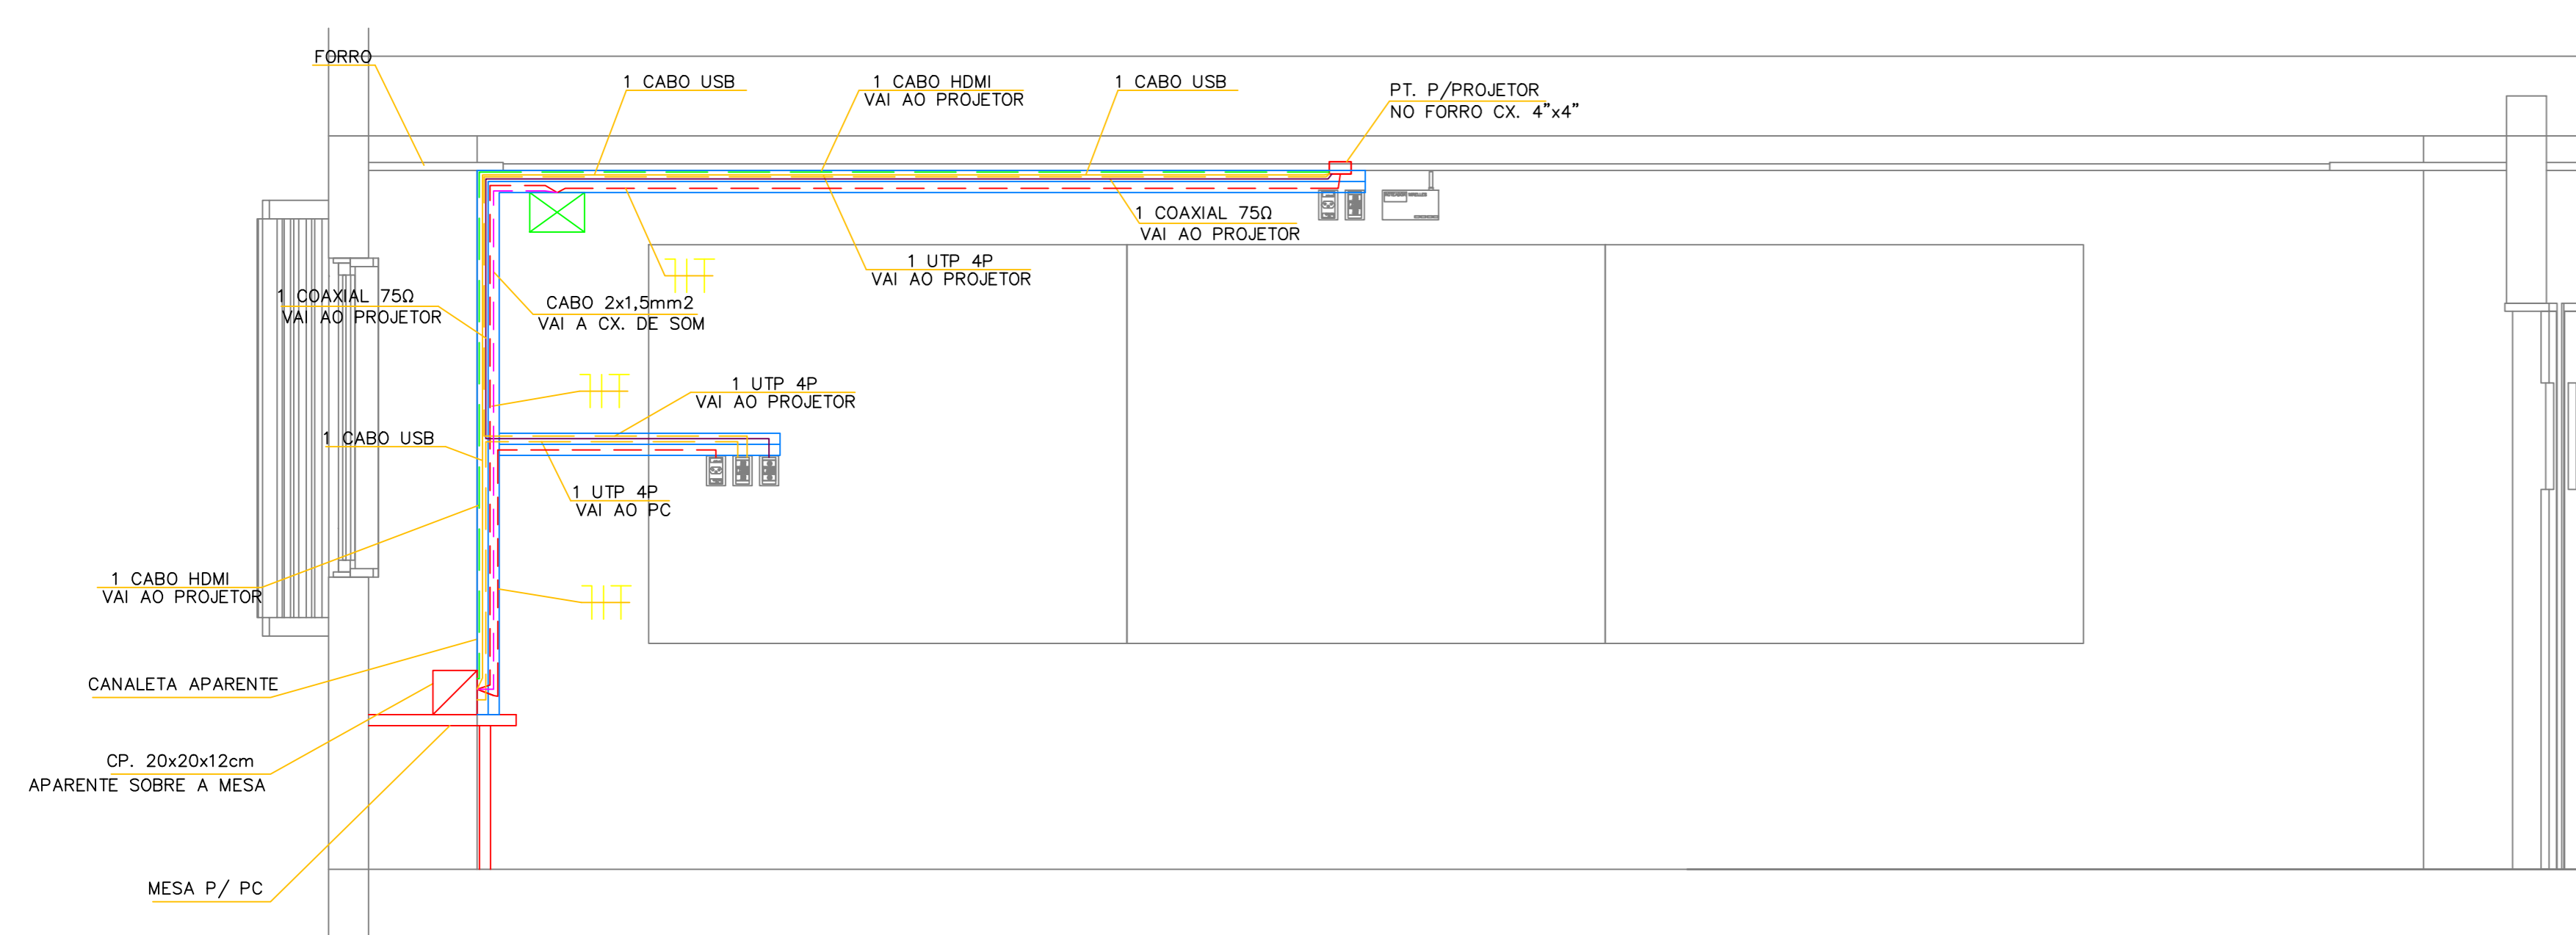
FORRO

1 CABO USB

1 CABO HDMI
VAI AO PROJETOR

1 CABO USB

PT. P/PROJETOR
NO FORRO CX. 4"x4"

1 COAXIAL 75Ω
VAI AO PROJETOR

1 UTP 4P
VAI AO PROJETOR

1 COAXIAL 75Ω
VAI AO PROJETOR

CABO 2x1,5mm2
VAI A CX. DE SOM

1 UTP 4P
VAI AO PROJETOR

1 CABO USB

1 UTP 4P
VAI AO PC

1 CABO HDMI
VAI AO PROJETOR

CANALETA APARENTE

CP. 20x20x12cm
APARENTE SOBRE A MESA

MESA P/ PC